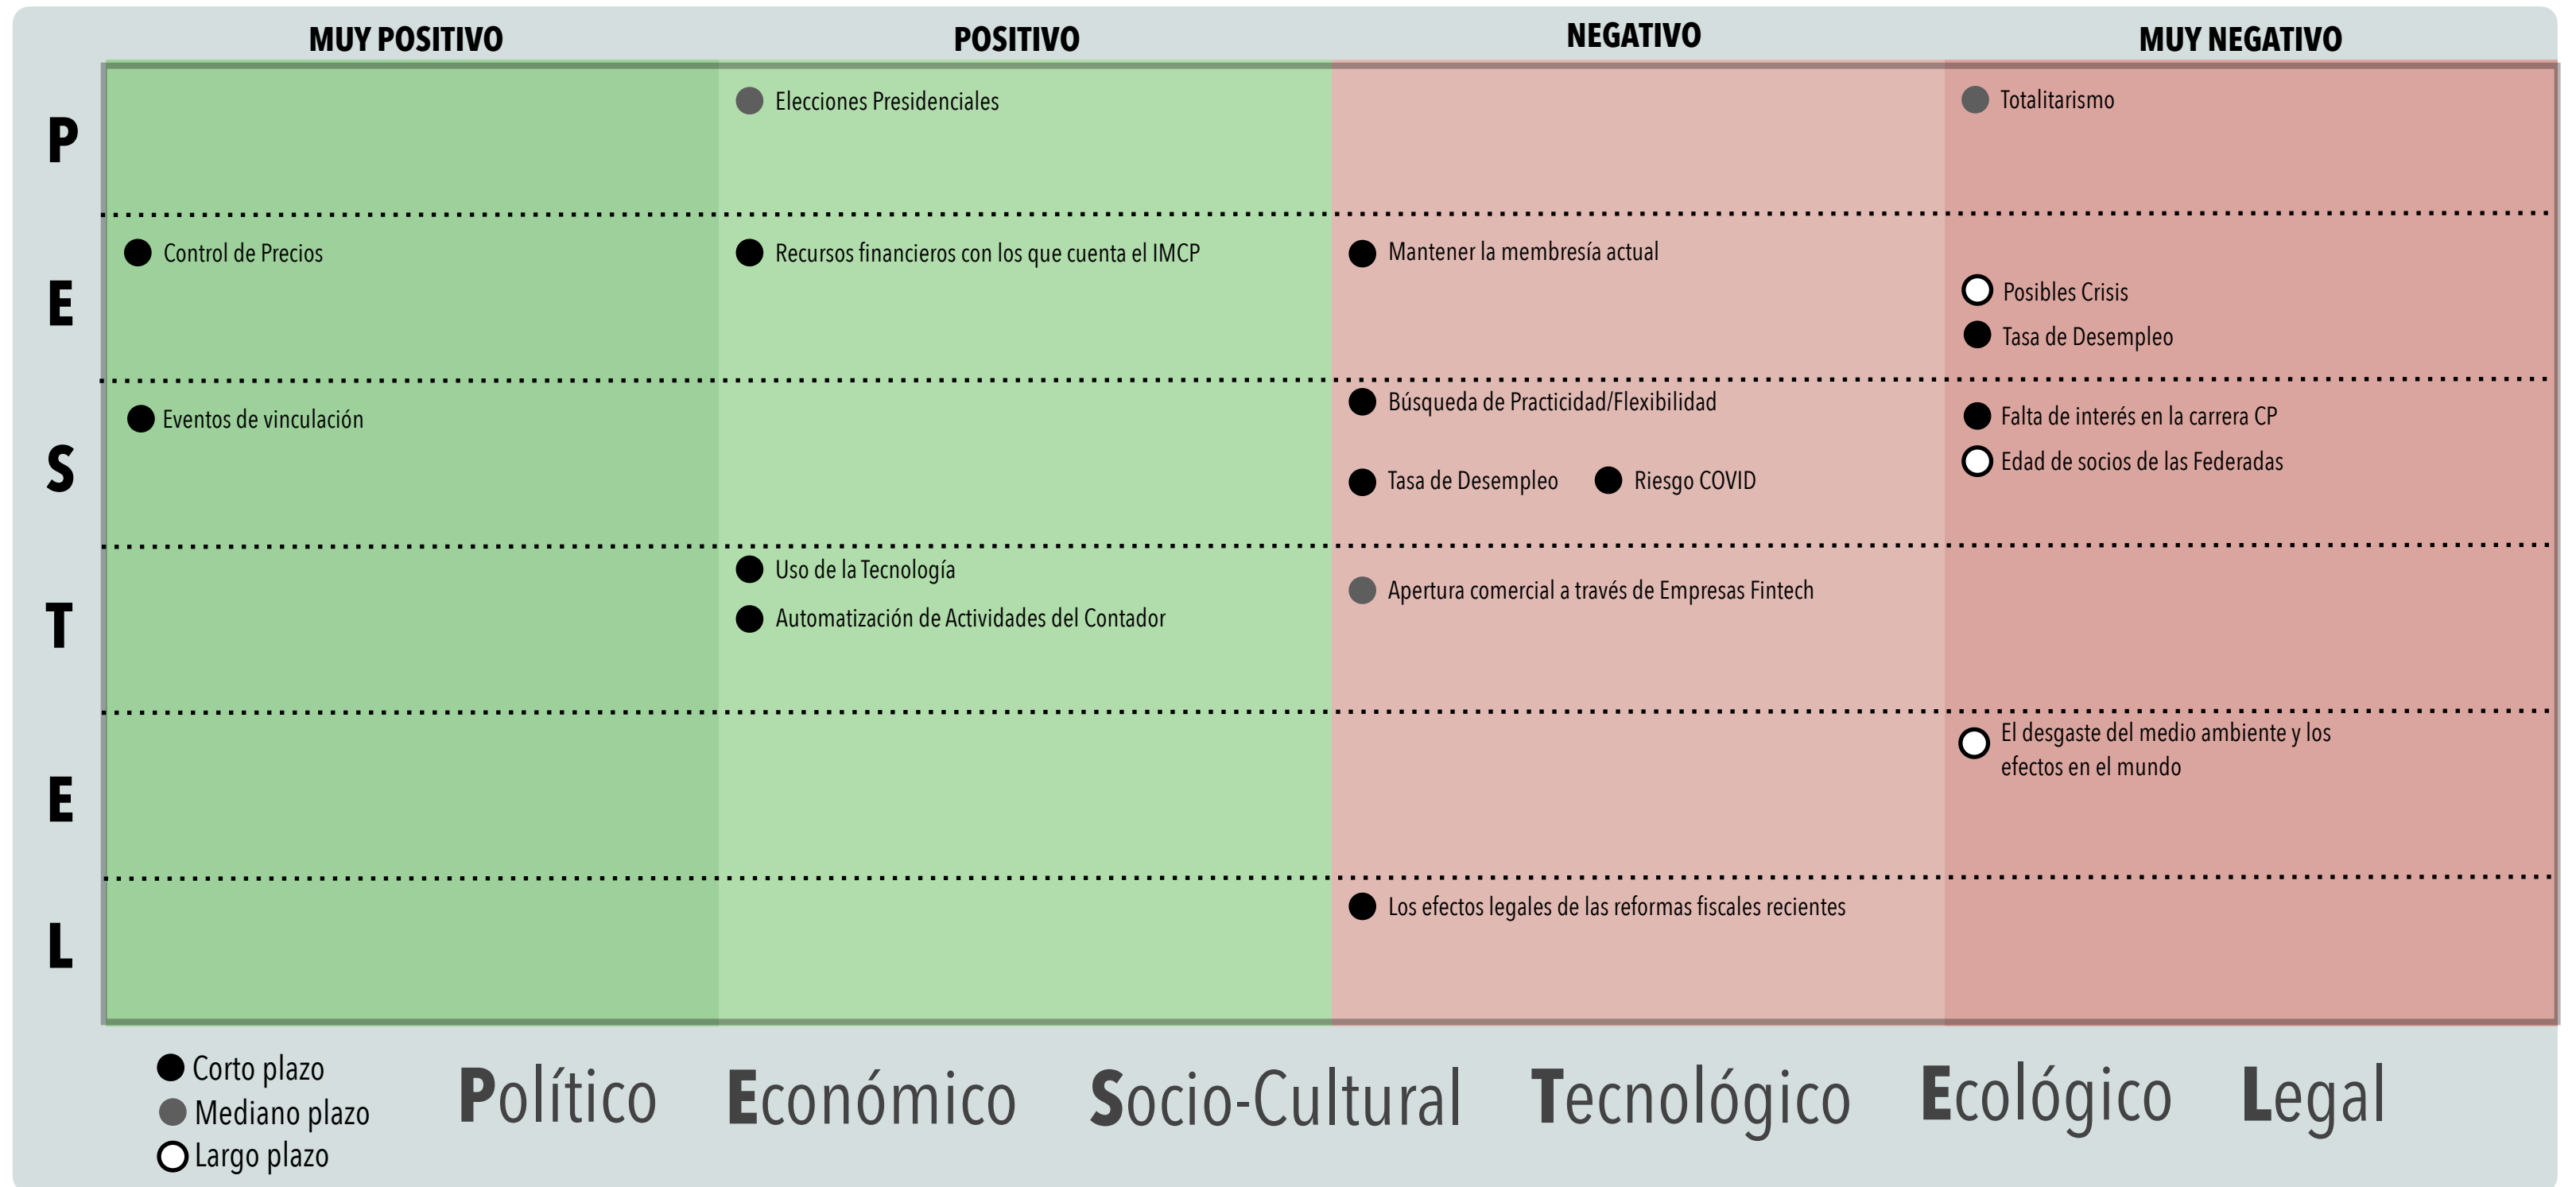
| | MUY POSITIVO | POSITIVO | NEGATIVO | MUY NEGATIVO |
|---|---|---|---|---|
| P | | Elecciones Presidenciales | | Totalitarismo |
| E | Control de Precios | Recursos financieros con los que cuenta el IMCP | Mantener la membresía actual | Posibles Crisis<br>Tasa de Desempleo |
| S | Eventos de vinculación | | Búsqueda de Practicidad/Flexibilidad<br>Tasa de Desempleo<br>Riesgo COVID | Falta de interés en la carrera CP<br>Edad de socios de las Federadas |
| T | | Uso de la Tecnología<br>Automatización de Actividades del Contador | Apertura comercial a través de Empresas Fintech | |
| E | | | | El desgaste del medio ambiente y los efectos en el mundo |
| L | | | Los efectos legales de las reformas fiscales recientes | |

Corto plazo
Mediano plazo
Largo plazo

Político Económico Socio-Cultural Tecnológico Ecológico Legal